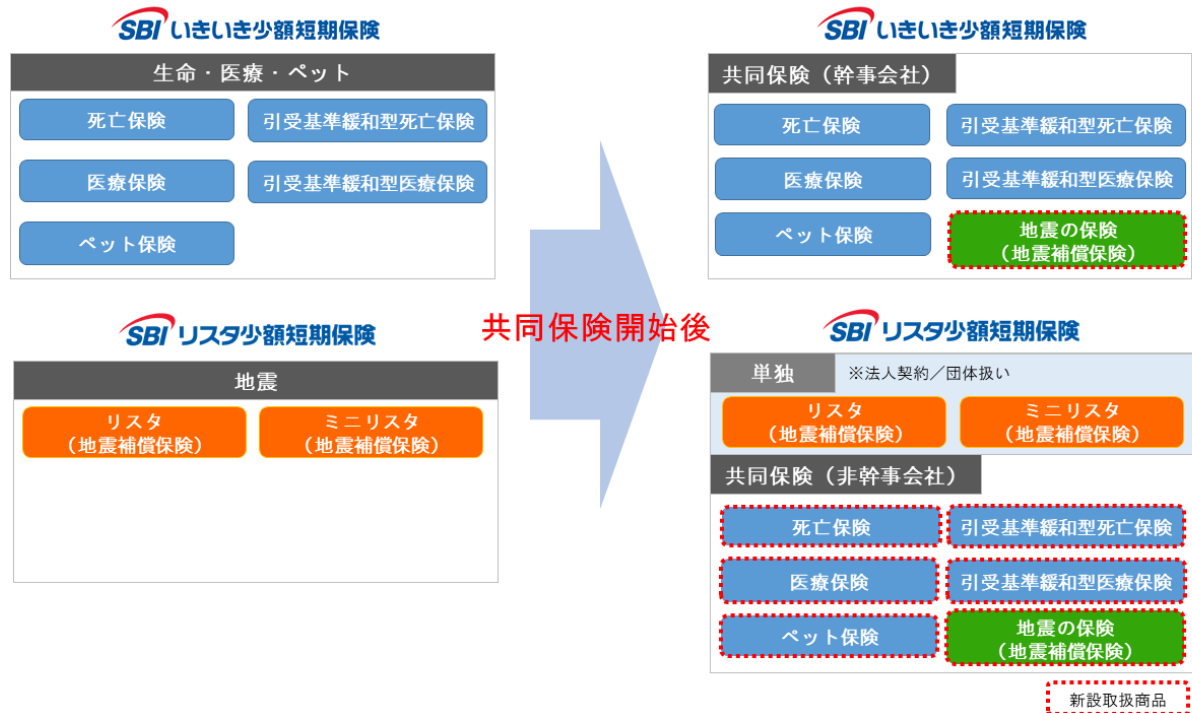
SBI いきいき少額短期保険

生命・医療・ペット

死亡保険

引受基準緩和型死亡保険

医療保険

引受基準緩和型医療保険

ペット保険

SBI リスタ少額短期保険

地震

リスタ
（地震補償保険）

ミニリスタ
（地震補償保険）

共同保険開始後

SBI いきいき少額短期保険

共同保険（幹事会社）

死亡保険

引受基準緩和型死亡保険

医療保険

引受基準緩和型医療保険

ペット保険

地震の保険
（地震補償保険）

SBI リスタ少額短期保険

単独

※法人契約／団体扱い

リスタ
（地震補償保険）

ミニリスタ
（地震補償保険）

共同保険（非幹事会社）

死亡保険

引受基準緩和型死亡保険

医療保険

引受基準緩和型医療保険

ペット保険

地震の保険
（地震補償保険）

新設取扱商品